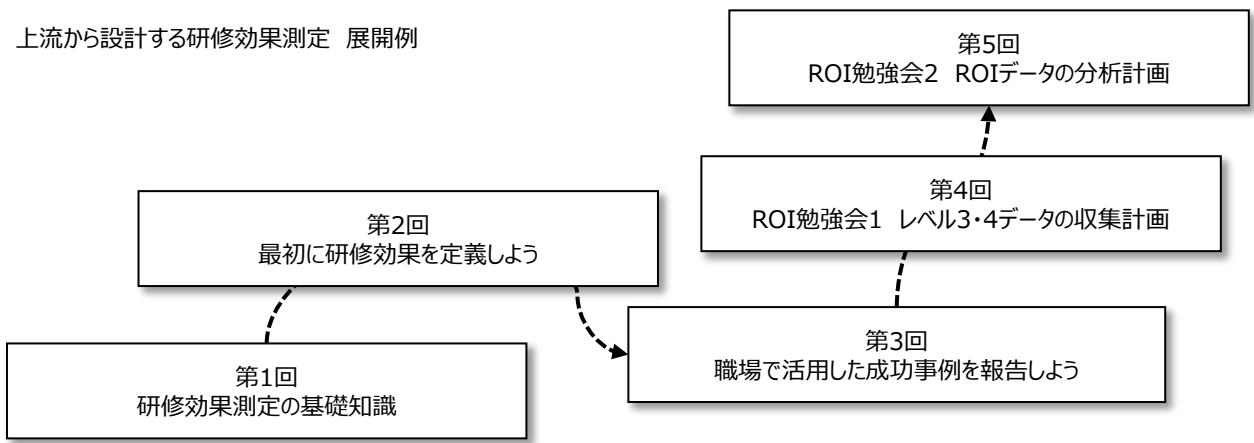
上流から設計する研修効果測定　展開例

第1回
研修効果測定の基礎知識

第2回
最初に研修効果を定義しよう

第3回
職場で活用した成功事例を報告しよう

第4回
ROI勉強会1　レベル3・4データの収集計画

第5回
ROI勉強会2　ROIデータの分析計画